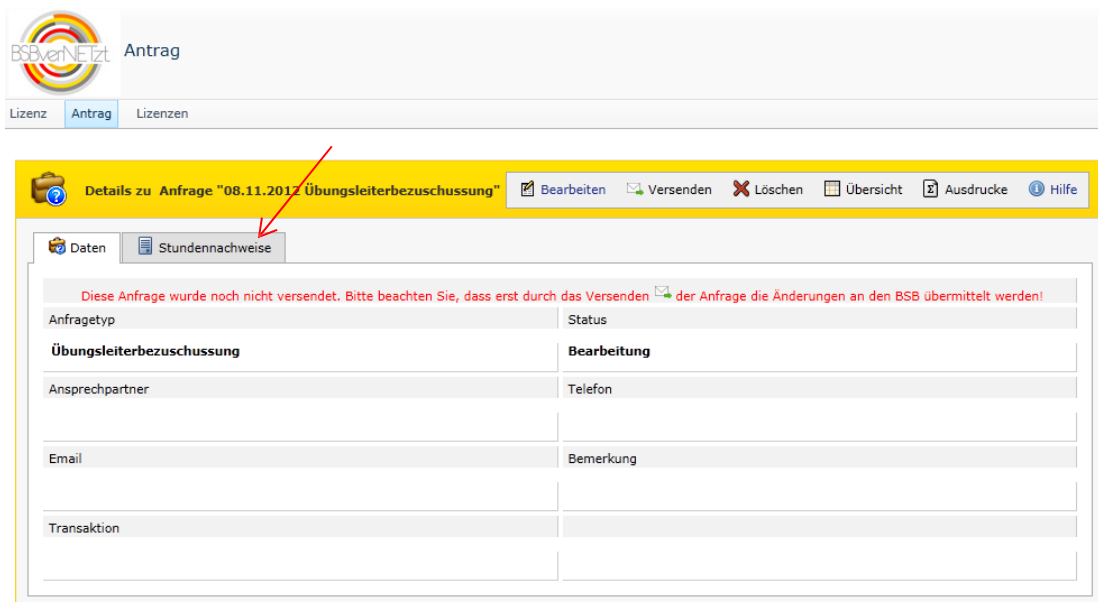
BSBverNETzt

Antrag

Lizenz Antrag Lizenzen

Details zu Anfrage "08.11.2012 Übungsleiterbezuschussung"

Bearbeiten Versenden Löschen Übersicht Ausdrucke Hilfe

Daten Stundennachweise

Diese Anfrage wurde noch nicht versendet. Bitte beachten Sie, dass erst durch das Versenden der Anfrage die Änderungen an den BSB übermittelt werden!

| Anfragetyp | Status |
|---|---|
| Übungsleiterbezuschussung | Bearbeitung |
| Ansprechpartner | Telefon |
| | |
| Email | Bemerkung |
| | |
| Transaktion | |
| | |